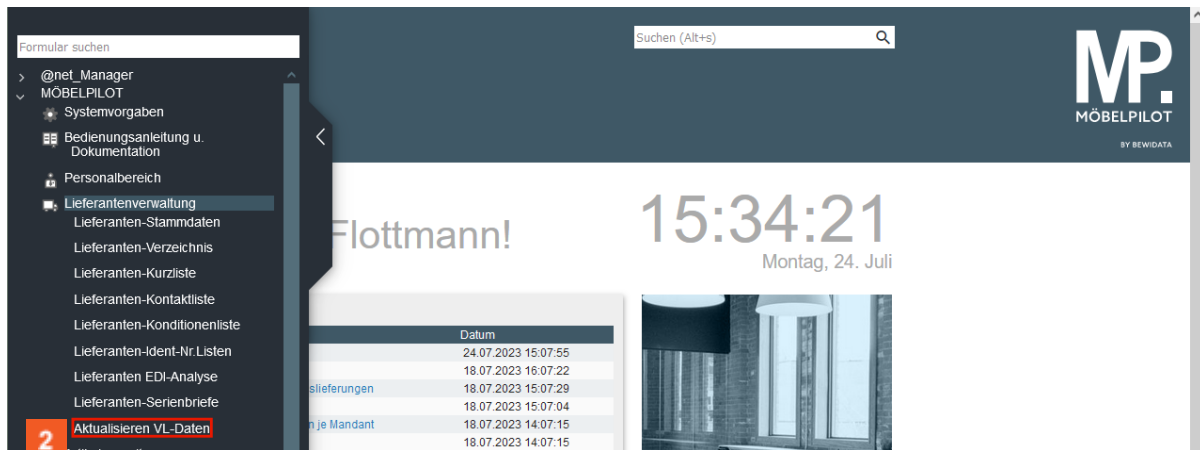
Formular suchen

@net_Manager
MÖBELPILOT
Systemvorgaben
Bedienungsanleitung u. Dokumentation
Personalbereich
Lieferantenverwaltung
Lieferanten-Stammdaten
Lieferanten-Verzeichnis
Lieferanten-Kurzliste
Lieferanten-Kontaktliste
Lieferanten-Konditionenliste
Lieferanten-Ident-Nr.Listen
Lieferanten EDI-Analyse
Lieferanten-Serienbriefe
2
Aktualisieren VL-Daten

Suchen (Alt+s)

MP.
MÖBELPILOT
BY BEWIDATA

Flottmann!

15:34:21
Montag, 24. Juli

| | Datum |
|---|---|
| | 24.07.2023 15:07:55 |
| | 18.07.2023 16:07:22 |
| slieferungen | 18.07.2023 15:07:29 |
| | 18.07.2023 15:07:04 |
| n je Mandant | 18.07.2023 14:07:15 |
| | 18.07.2023 14:07:15 |